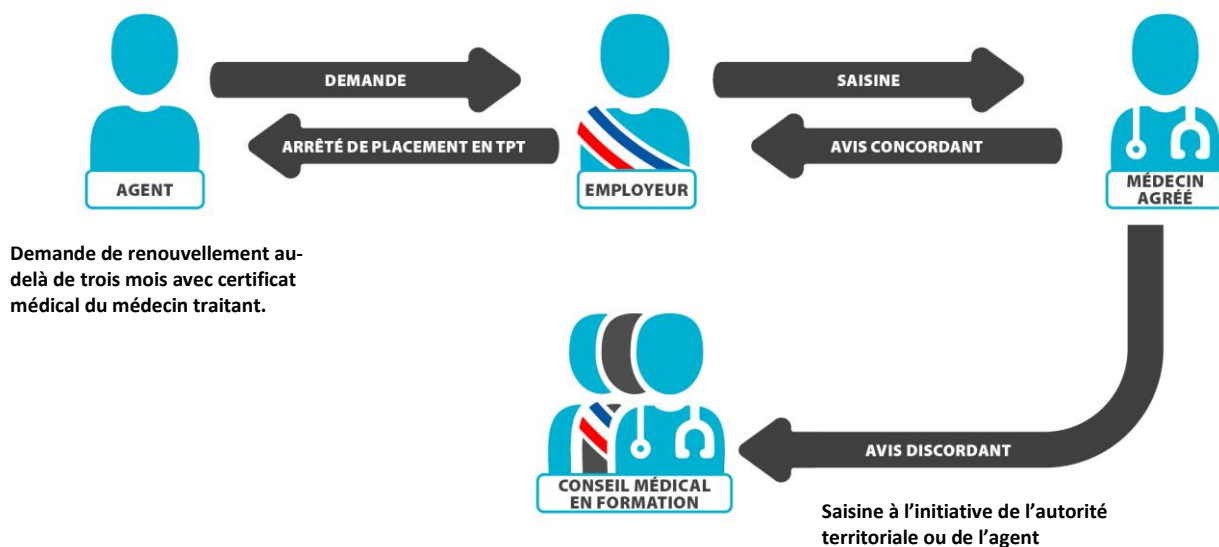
DEMANDE

ARRÊTÉ DE PLACEMENT EN TPT

SAISINE

AVIS CONCORDANT

AGENT

EMPLOYEUR

MÉDECIN AGRÉÉ

Demande de renouvellement au-delà de trois mois avec certificat médical du médecin traitant.

CONSEIL MÉDICAL EN FORMATION

AVIS DISCORDANT

Saisine à l'initiative de l'autorité territoriale ou de l'agent